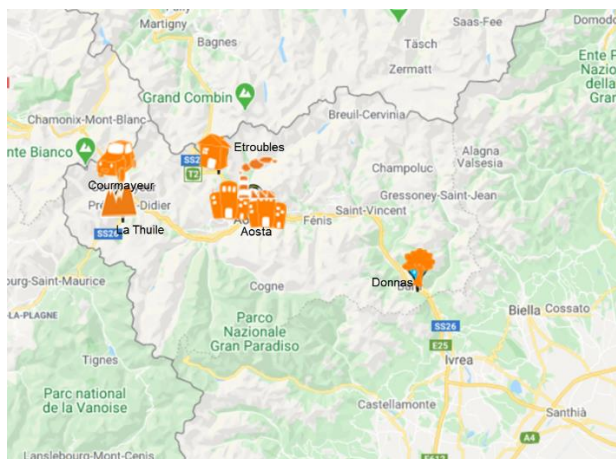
Martigny
Saas-Fee
Bagnes
Täsch
Zermatt
Ente Parco Nazionale della Gran
Grand Combin
Breuil-Cervinia
Chamonix-Mont-Blanc
nte Bianco
Etroubles
SS2
T2
Alagna Valsesia
Champoluc
Courmayeur
Pré-Saint-Didier
Gressoney-Saint-Jean
Saint-Vincent
Fénis
SS26
La Thuile
Aosta
ourg-Saint-Maurice
Cogne
Donnas
LA PLAGNE
Cossato
Biella
Parco Nazionale Gran Paradiso
SS26
E25
Tignes
Ivrea
Parc national de la Vanoise
Castellamonte
Santhià
A4
Lanslebourg-Mont-Cenis